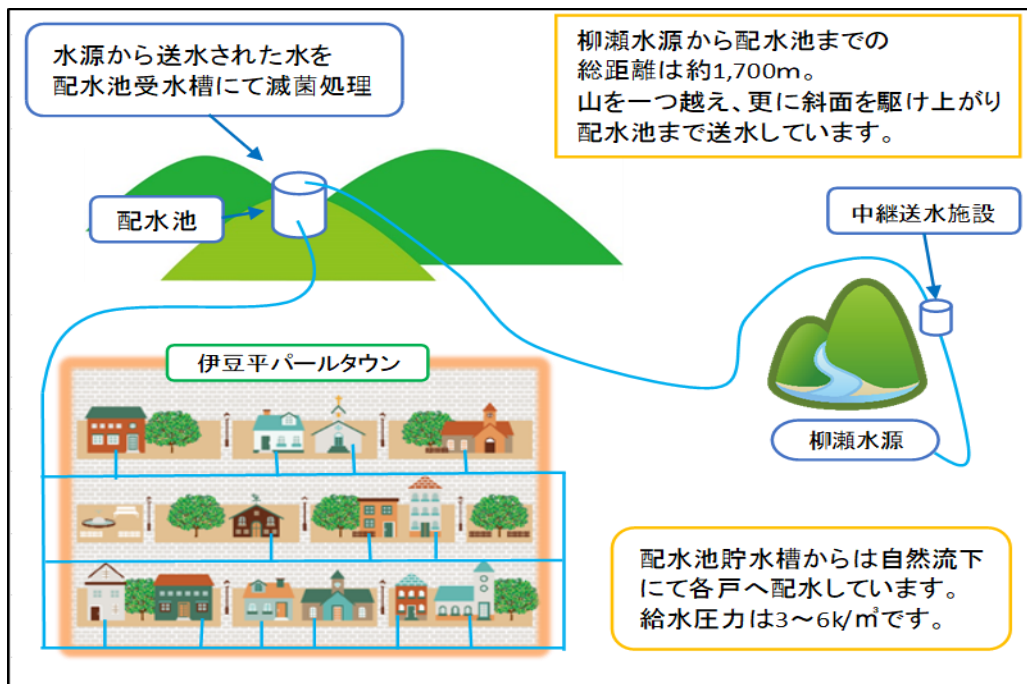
水源から送水された水を
配水池受水槽にて滅菌処理

柳瀬水源から配水池までの
総距離は約1,700m。
山を一つ越え、更に斜面を駆け上がり
配水池まで送水しています。

配水池

中継送水施設

伊豆平パールタウン

柳瀬水源

配水池貯水槽からは自然流下
にて各戸へ配水しています。
給水圧力は3〜6k/㎥です。